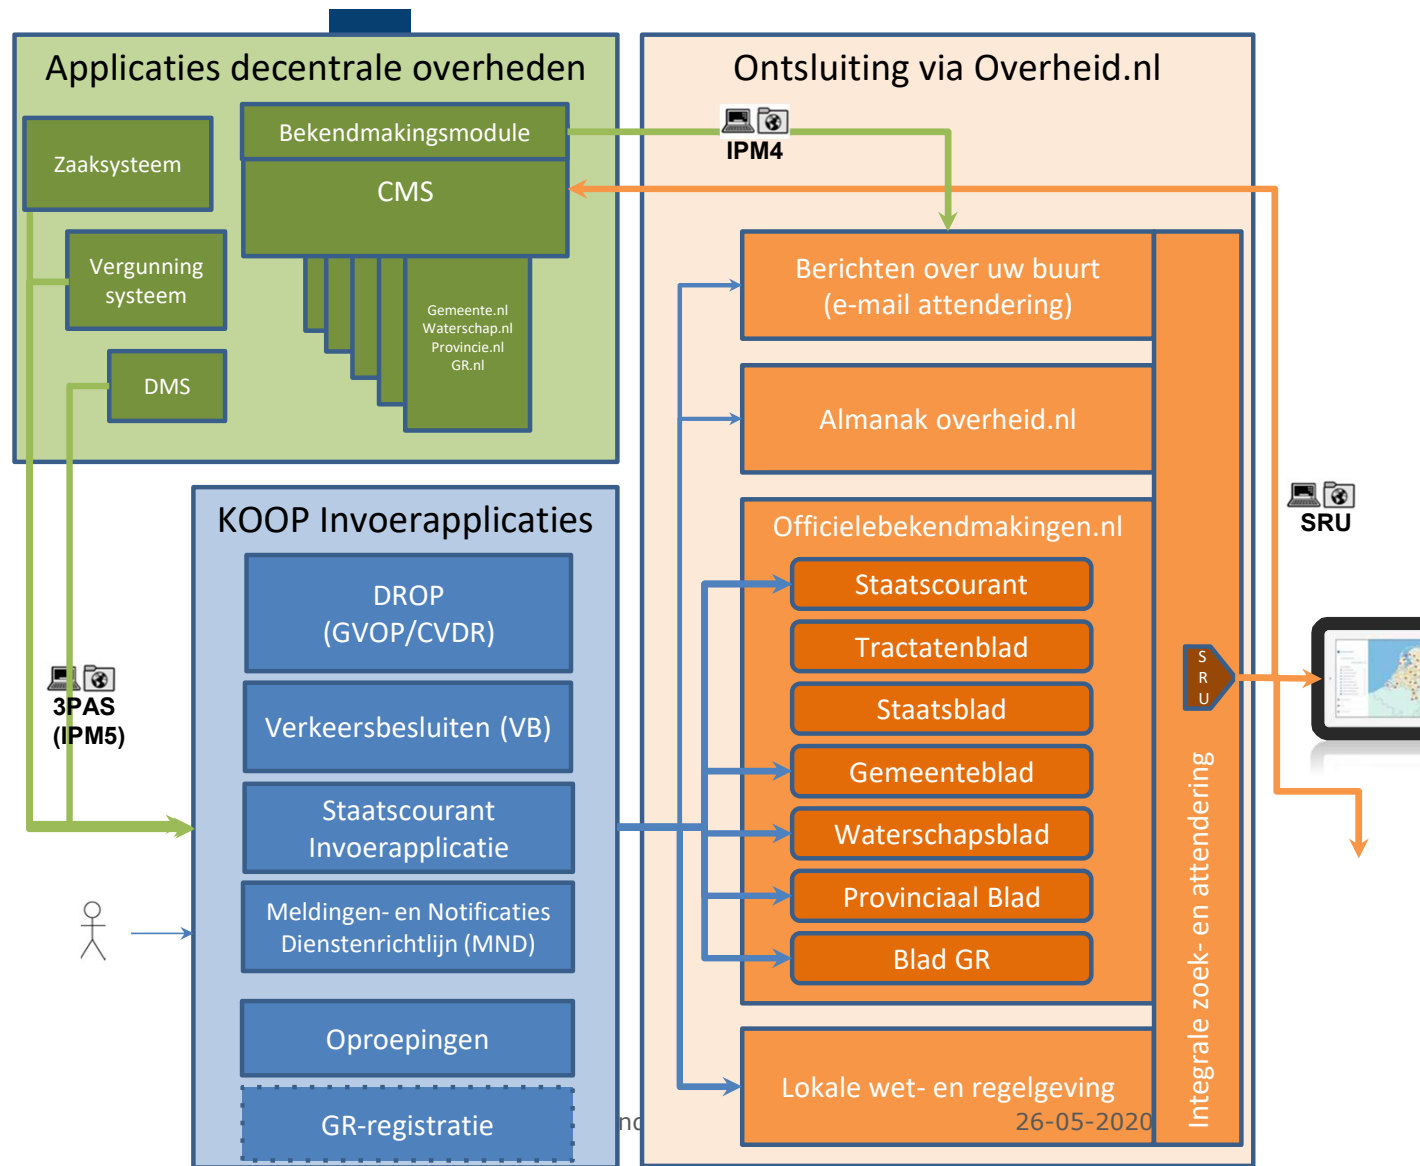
Applicaties decentrale overheden

Zaaksysteem

Bekendmakingsmodule

CMS

Vergunning systeem

Gemeente.nl
Waterschap.nl
Provincie.nl
GR.nl

DMS

Ontsluiting via Overheid.nl

IPM4

Berichten over uw buurt (e-mail attendering)

Almanak overheid.nl

Officielebekendmakingen.nl

Staatscourant

Tractatenblad

Staatsblad

Gemeenteblad

Waterschapsblad

Provinciaal Blad

Blad GR

Lokale wet- en regelgeving

26-05-2020

Integrale zoek- en attendering

S R U

SRU

KOOP Invoerapplicaties

DROP (GVOP/CVDR)

Verkeersbesluiten (VB)

Staatscourant Invoerapplicatie

Meldingen- en Notificaties Dienstenrichtlijn (MND)

Oproepingen

GR-registratie

3PAS (IPM5)